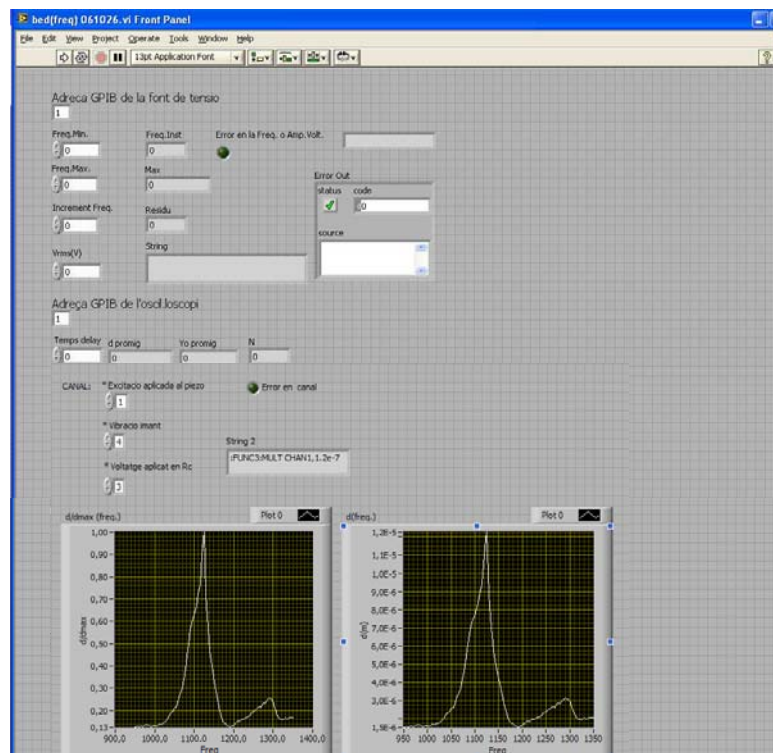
bed(freq) 061026.vi Front Panel

File Edit View Project Operate Tools Window Help

13pt Application Font

Adreca GPIB de la font de tensio

1

Freq.Min.
0

Freq.Init
0

Error en la Freq. o Amp.Volt.

Freq.Max.
0

Max
0

Error Out
status code
0
source

Increment Freq.
0

Residu
0

Vrms(V)
0

String

Adreça GPIB de l'osciloscopi

1

Temps delay
0

d promig
0

Yo promig
0

N
0

CANAL:

* Excitacio aplicada al piezo
1

Error en canal

* Vibracio imant
4

String 2
:FUNC3:MULT CHAN1,1.2e-7

* Voltatge aplicat en Rc
3

d/dmax (freq.)

Plot 0

1,00
0,90
0,80
0,70
0,60
0,50
0,40
0,30
0,20
0,13
900,0 1000,0 1100,0 1200,0 1300,0 1400,0
Freq
d/dmax

d(freq.)

Plot 0

1,2E-5
1,1E-5
1,0E-5
9,0E-6
8,0E-6
7,0E-6
6,0E-6
5,0E-6
4,0E-6
3,0E-6
1,5E-6
950 1000 1050 1100 1150 1200 1250 1300 1350
Freq
d(m)